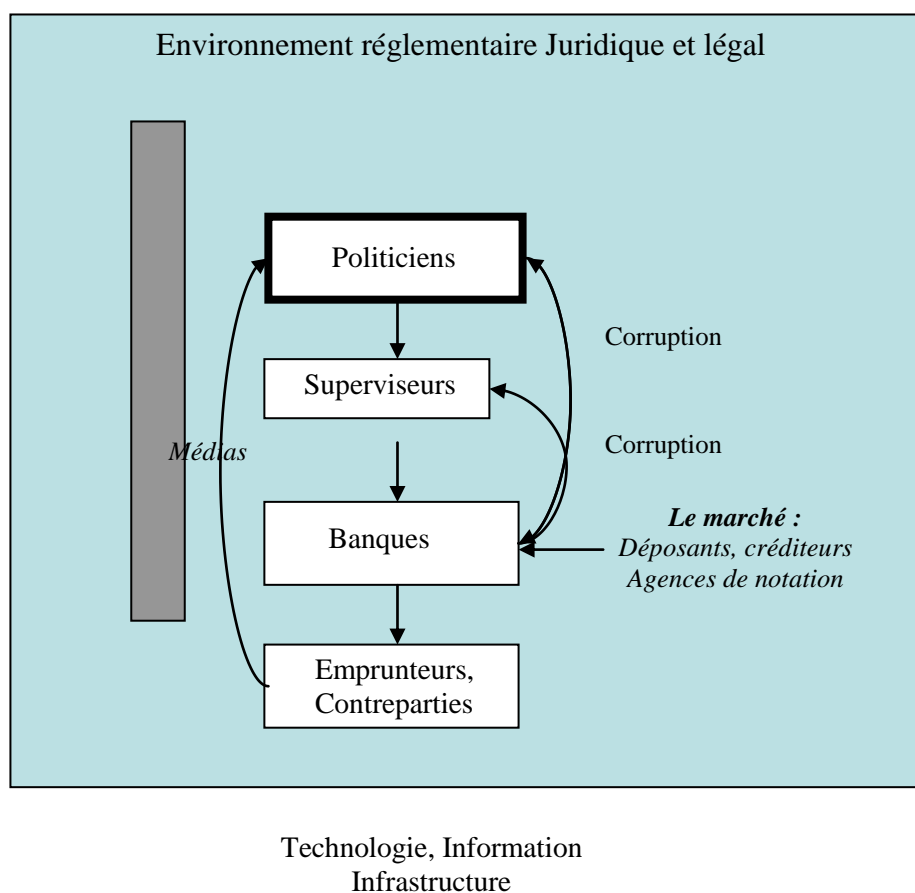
Environnement réglementaire Juridique et légal

Politiciens

Superviseurs

Banques

Emprunteurs, Contreparties

Médias

Corruption

Corruption

***Le marché :***
*Déposants, créditeurs*
*Agences de notation*

Technologie, Information
Infrastructure